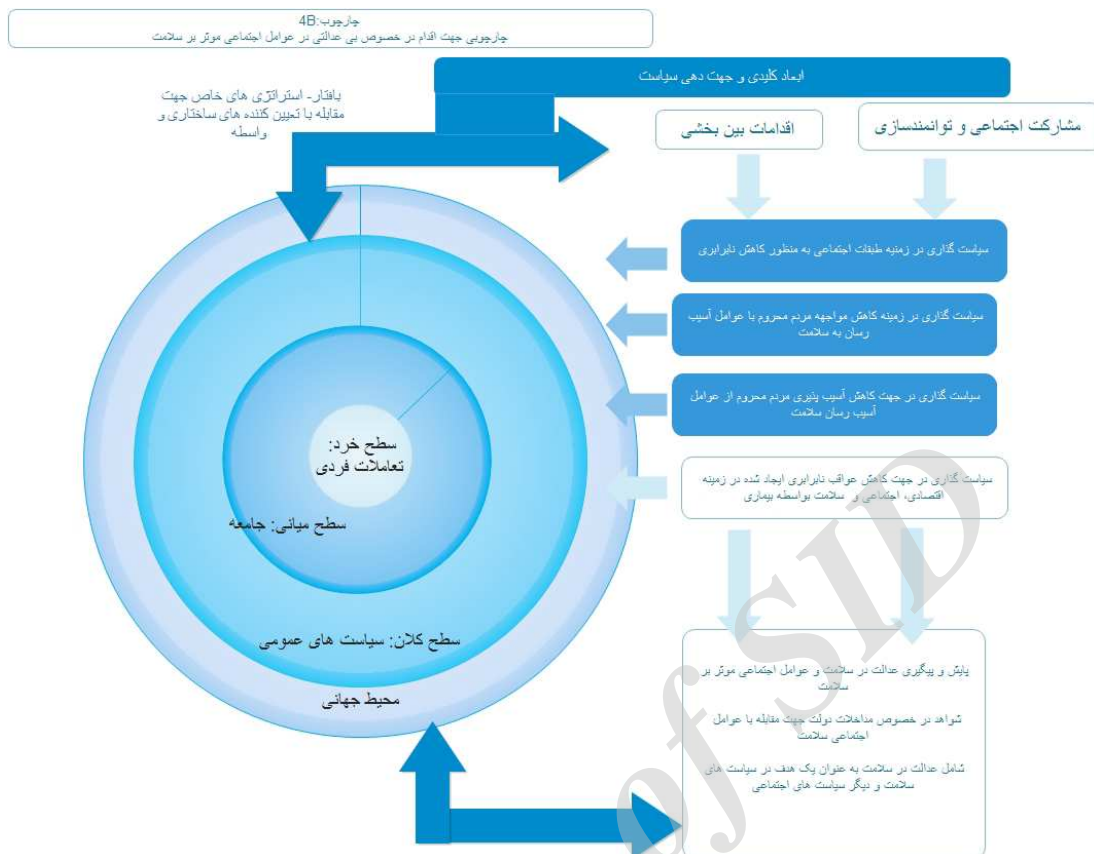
چارچوب:4B
چارچوبی جهت اقدام در خصوص بی عدالتی در عوامل اجتماعی موثر بر سلامت

ابعاد کلیدی و جهت دهی سیاست

بافتار- استراتژی های خاص جهت مقابله با تعیین کننده های ساختاری و واسطه

اقدامات بین بخشی

مشارکت اجتماعی و توانمندسازی

سیاست گذاری در زمینه طبقات اجتماعی به منظور کاهش نابرابری

سیاست گذاری در زمینه کاهش مواجهه مردم محروم با عوامل آسیب رسان به سلامت

سیاست گذاری در جهت کاهش آسیب پذیری مردم محروم از عوامل آسیب رسان سلامت

سیاست گذاری در جهت کاهش عواقب نابرابری ایجاد شده در زمینه اقتصادی، اجتماعی و سلامت بواسطه بیماری

سطح خرد: تعاملات فردی

سطح میانی: جامعه

سطح کلان: سیاست های عمومی

محیط جهانی

پایش و پیگیری عدالت در سلامت و عوامل اجتماعی موثر بر سلامت

شواهد در خصوص مداخلات دولت جهت مقابله با عوامل اجتماعی سلامت

شامل عدالت در سلامت به عنوان یک هدف در سیاست های سلامت و دیگر سیاست های اجتماعی

SID